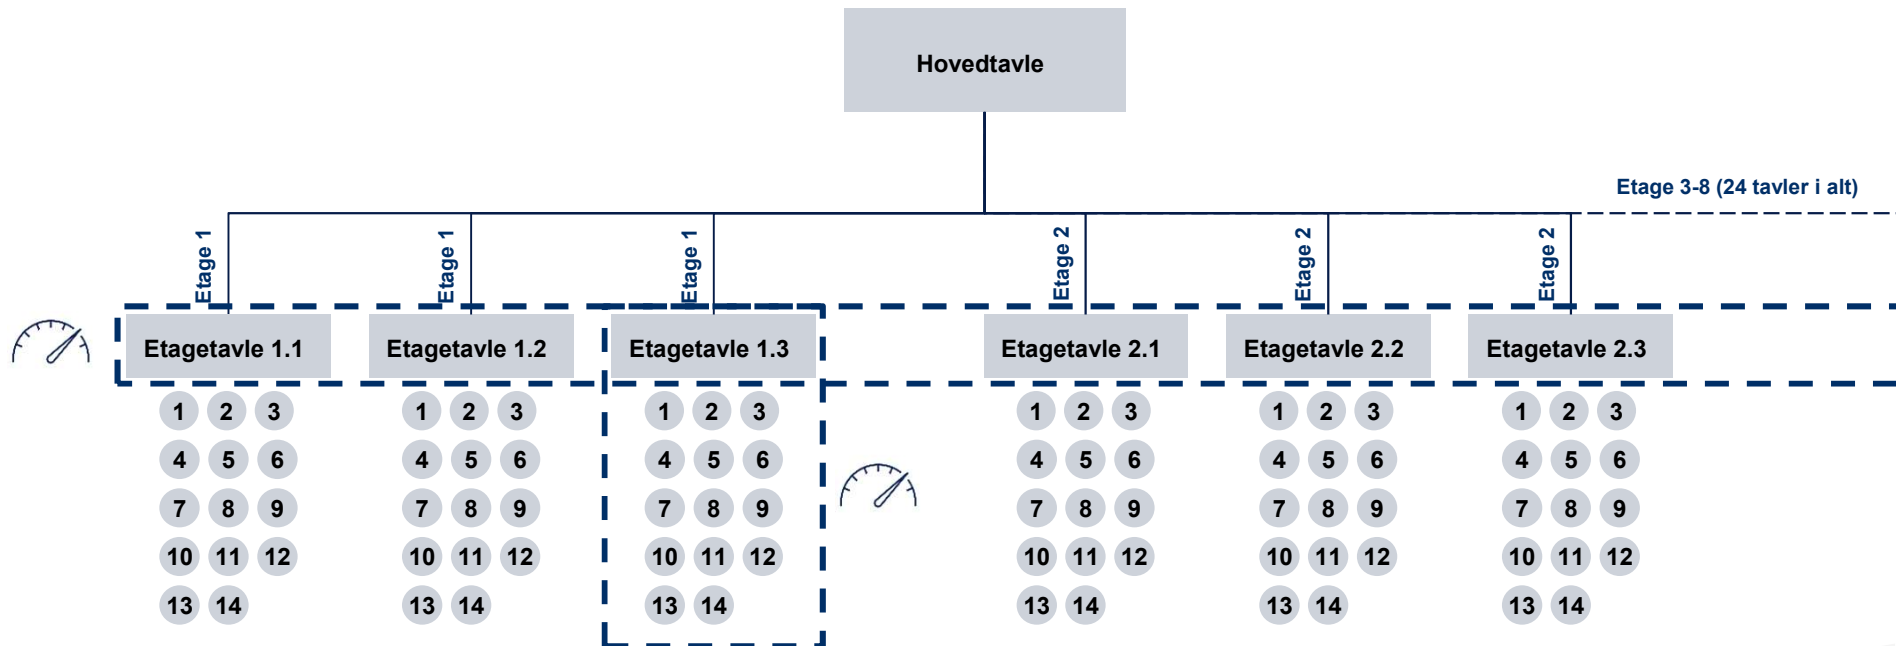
Hovedtavle

Etage 3-8 (24 tavler i alt)

Etage 1
Etage 1
Etage 1
Etage 2
Etage 2
Etage 2

Etagetavle 1.1
1 2 3
4 5 6
7 8 9
10 11 12
13 14

Etagetavle 1.2
1 2 3
4 5 6
7 8 9
10 11 12
13 14

Etagetavle 1.3
1 2 3
4 5 6
7 8 9
10 11 12
13 14

Etagetavle 2.1
1 2 3
4 5 6
7 8 9
10 11 12
13 14

Etagetavle 2.2
1 2 3
4 5 6
7 8 9
10 11 12
13 14

Etagetavle 2.3
1 2 3
4 5 6
7 8 9
10 11 12
13 14